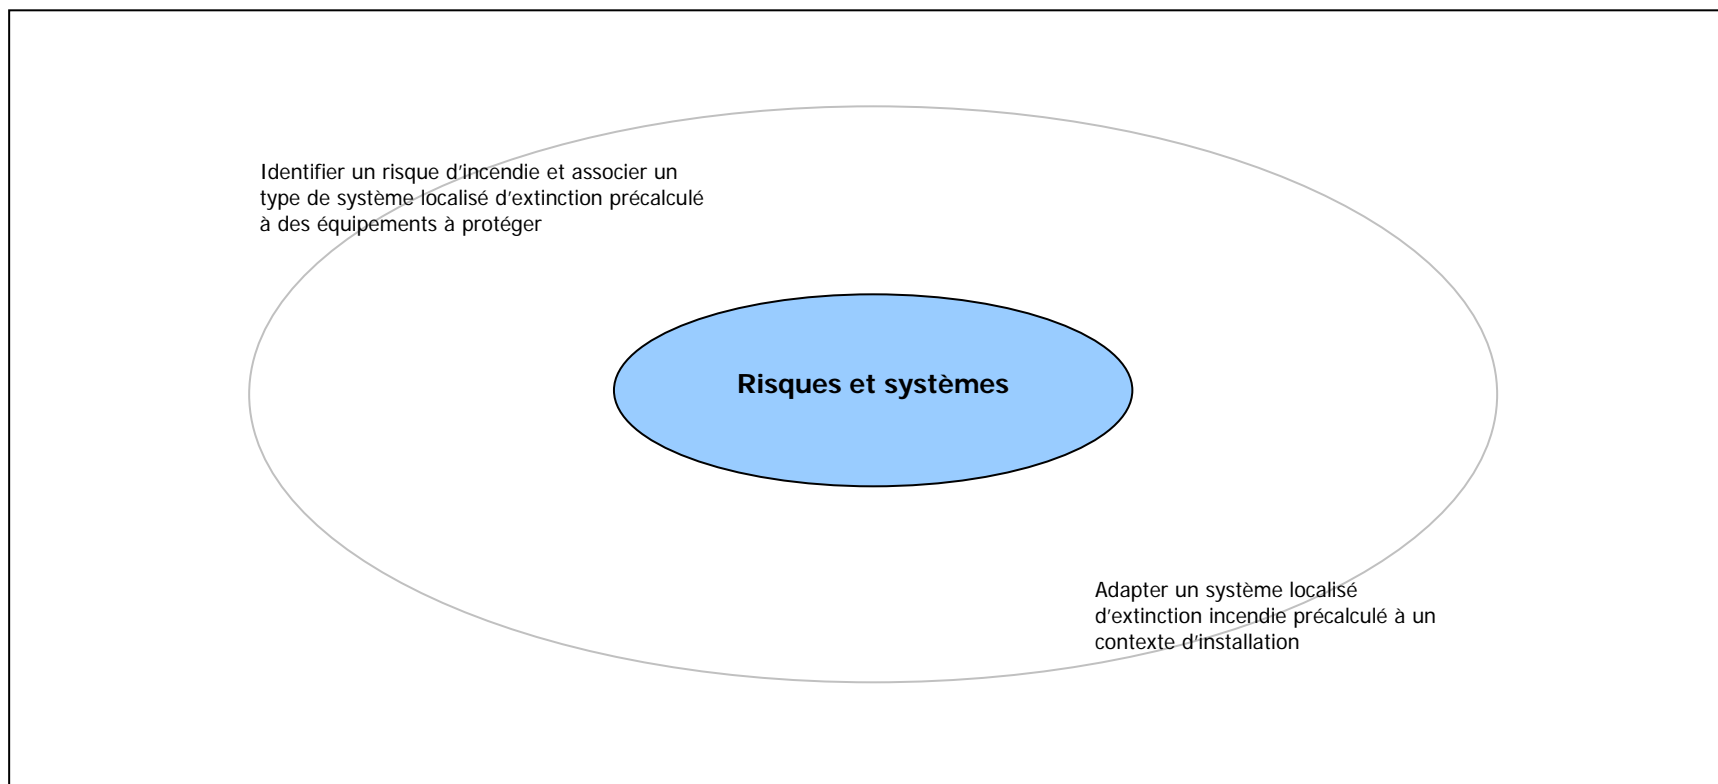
Identifier un risque d’incendie et associer un type de système localisé d’extinction précalculé à des équipements à protéger

**Risques et systèmes**

Adapter un système localisé d’extinction incendie précalculé à un contexte d’installation